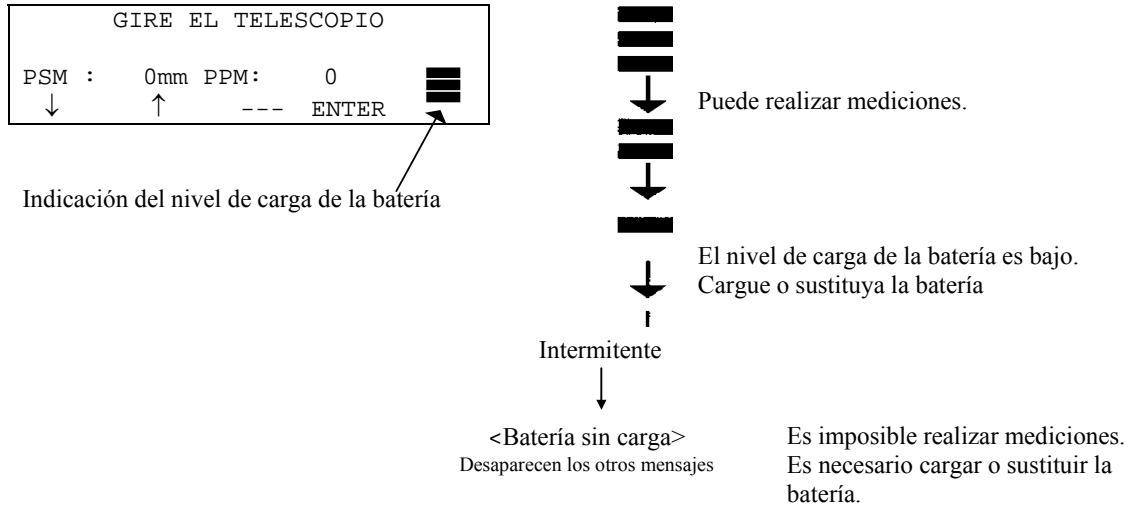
GIRE EL TELESCOPIO

PSM : 0mm PPM: 0
↓ ↑ --- ENTER

Indicación del nivel de carga de la batería

Puede realizar mediciones.

El nivel de carga de la batería es bajo. Cargue o sustituya la batería

Intermitente

<Batería sin carga>
Desaparecen los otros mensajes

Es imposible realizar mediciones. Es necesario cargar o sustituir la batería.